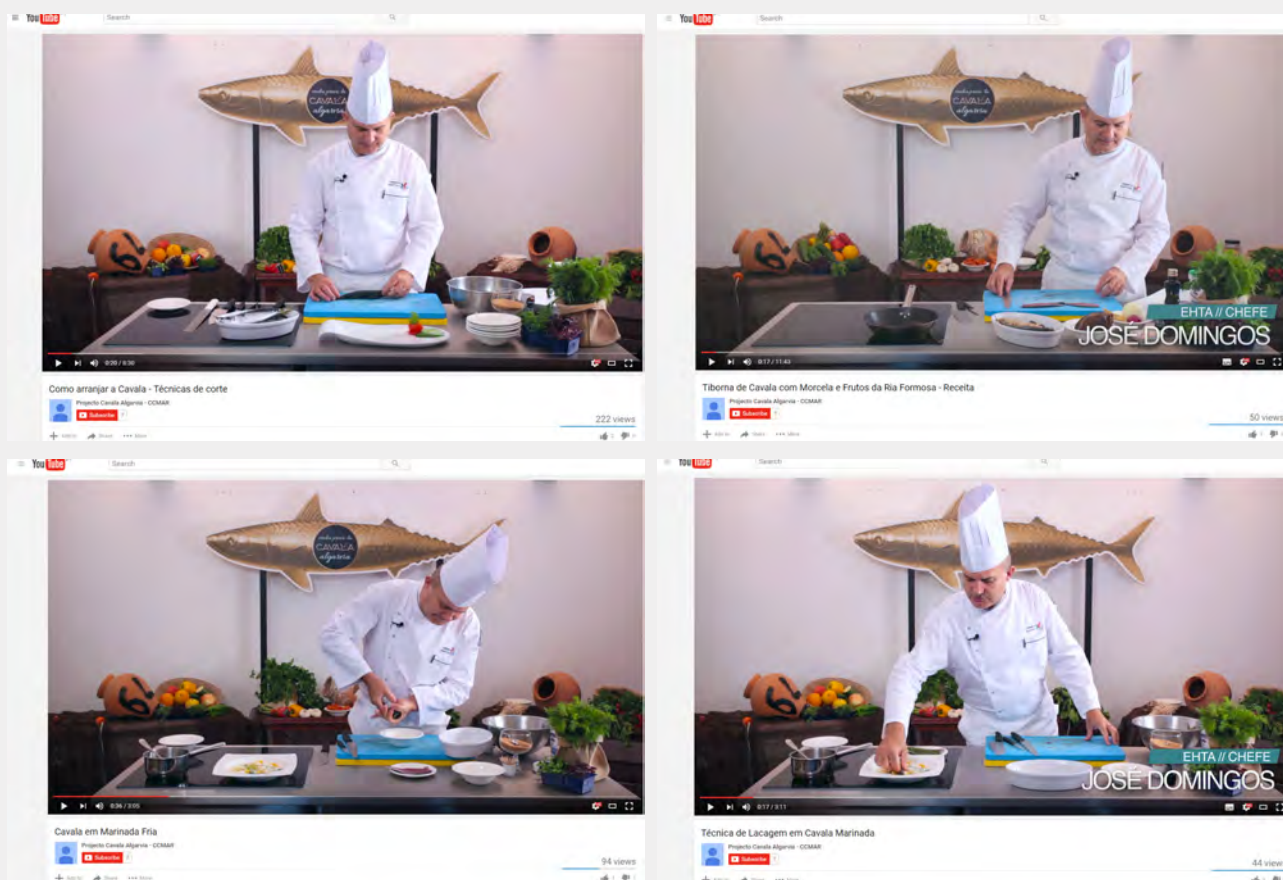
YouTube Search

CAVALA algarvia

0:20 / 6:30

Como arranjar a Cavala - Técnicas de corte

Projecto Cavala Algarvia - CCMAR

Subscribe

222 views

Add to Share More

YouTube Search

CAVALA algarvia

EHTA // CHEFE
JOSÉ DOMINGOS

0:17 / 11:43

Tiborna de Cavala com Morcela e Frutos da Ria Formosa - Receita

Projecto Cavala Algarvia - CCMAR

Subscribe

50 views

Add to Share More

YouTube Search

CAVALA algarvia

0:36 / 3:05

Cavala em Marinada Fria

Projecto Cavala Algarvia - CCMAR

Subscribe

94 views

Add to Share More

YouTube Search

EHTA // CHEFE
JOSÉ DOMINGOS

0:17 / 3:11

Técnica de Lacagem em Cavala Marinada

Projecto Cavala Algarvia - CCMAR

Subscribe

44 views

Add to Share More